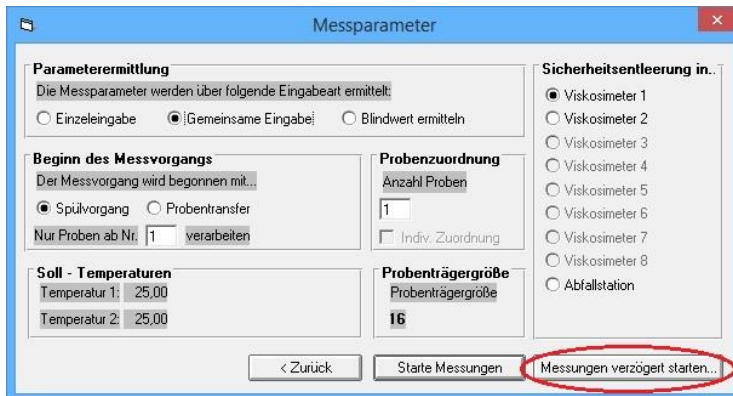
Messparameter

Parameterermittlung
Die Messparameter werden über folgende Eingabeart ermittelt:
Einzeleingabe
Gemeinsame Eingabe
Blindwert ermitteln

Beginn des Messvorgangs
Der Messvorgang wird begonnen mit...
Spülvorgang
Probentransfer
Nur Proben ab Nr. 1 verarbeiten

Probenzuordnung
Anzahl Proben
1
Indiv. Zuordnung

Soll - Temperaturen
Temperatur 1: 25,00
Temperatur 2: 25,00

Probenträgergröße
Probenträgergröße
16

Sicherheitsentleerung in..
Viskosimeter 1
Viskosimeter 2
Viskosimeter 3
Viskosimeter 4
Viskosimeter 5
Viskosimeter 6
Viskosimeter 7
Viskosimeter 8
Abfallstation

< Zurück
Starte Messungen
Messungen verzögert starten...